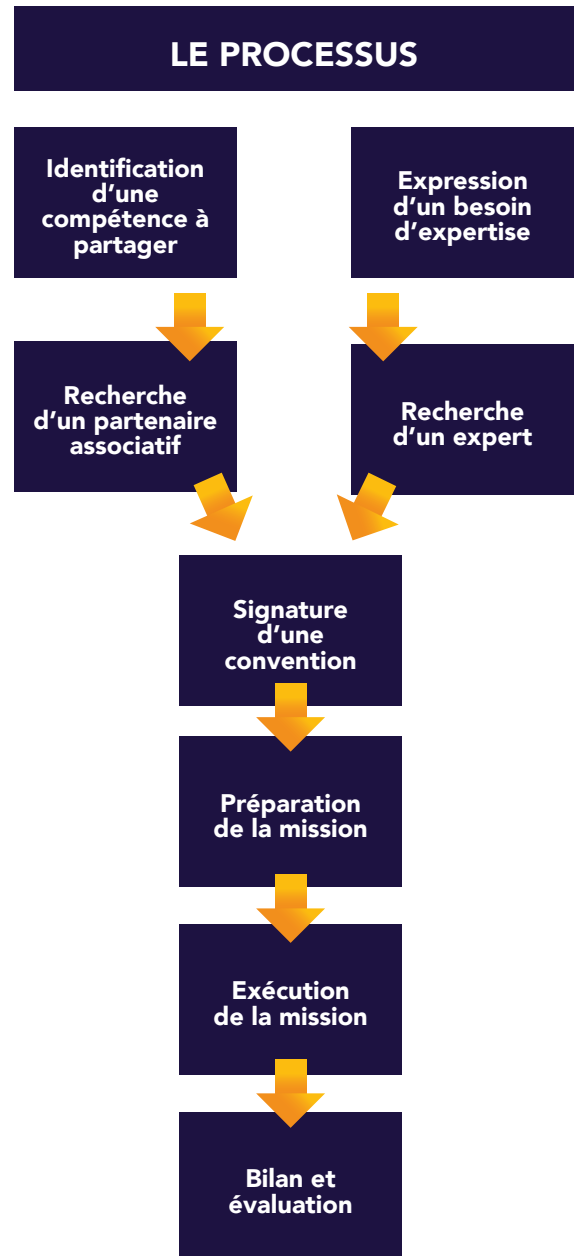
LE PROCESSUS

Identification d’une compétence à partager

Expression d’un besoin d’expertise

Recherche d’un partenaire associatif

Recherche d’un expert

Signature d’une convention

Préparation de la mission

Exécution de la mission

Bilan et évaluation